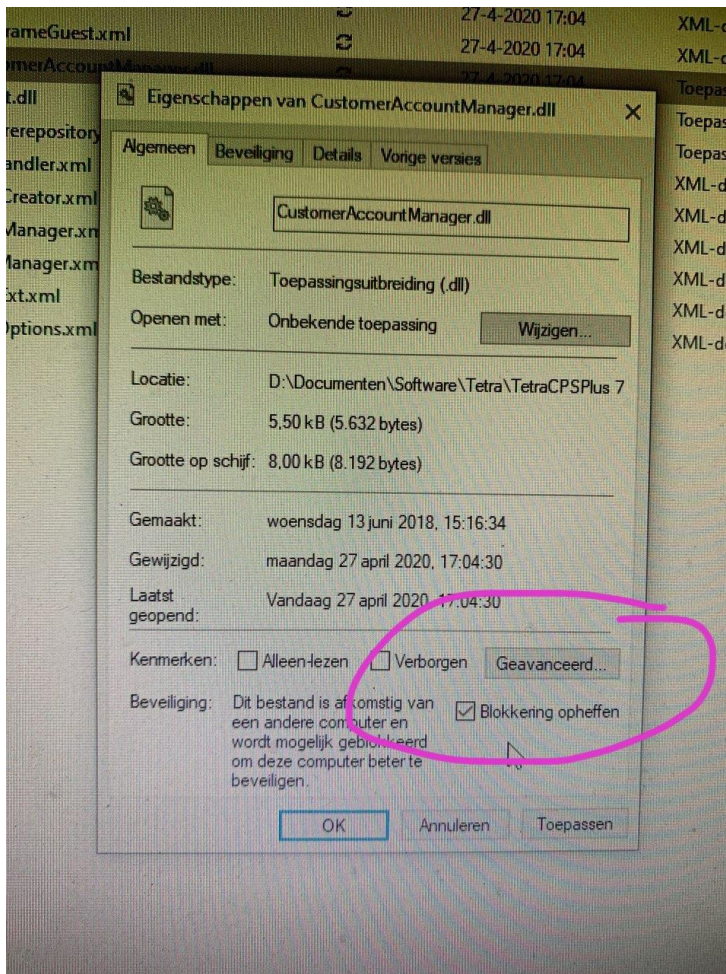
rameGuest.xml 27-4-2020 17:04 XML-
omerAccount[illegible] 27-4-2020 17:04 XML-
t.dll Toepas
rerepository Toepas
andler.xml Toepas
Creator.xml XML-d
Manager.xm XML-d
Manager.xm XML-d
xt.xml XML-d
Options.xml XML-d
XML-d

Eigenschappen van CustomerAccountManager.dll ×

Algemeen Beveiliging Details Vorige versies

CustomerAccountManager.dll

Bestandstype: Toepassingsuitbreiding (.dll)
Openen met: Onbekende toepassing Wijzigen...

Locatie: D:\Documenten\Software\Tetra\TetraCPSPlus 7
Grootte: 5,50 kB (5.632 bytes)
Grootte op schijf: 8,00 kB (8.192 bytes)

Gemaakt: woensdag 13 juni 2018, 15:16:34
Gewijzigd: maandag 27 april 2020, 17:04:30
Laatst geopend: Vandaag 27 april 2020, 17:04:30

Kenmerken: Alleen-lezen Verborgen Geavanceerd...
Beveiliging: Dit bestand is afkomstig van een andere computer en wordt mogelijk geblokkeerd om deze computer beter te beveiligen. Blokkering opheffen

OK Annuleren Toepassen